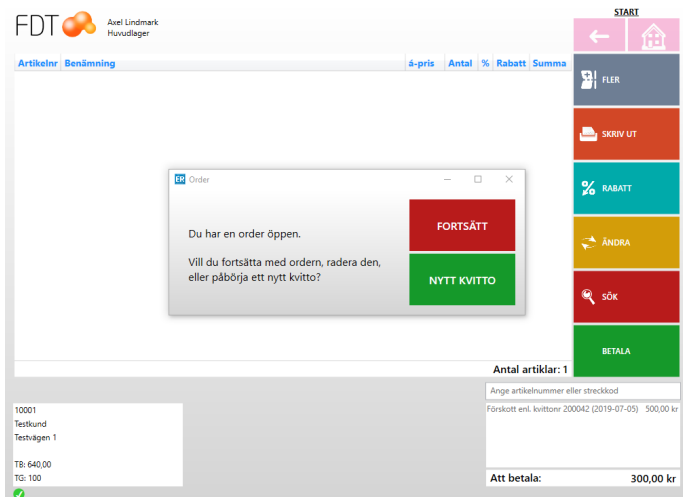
FDT

Axel Lindmark
Huvudlager

START

| Artikelnr | Benämning | á-pris | Antal | % | Rabatt | Summa |
|---|---|---|---|---|---|---|

FLER

SKRIV UT

RABATT

ÄNDRA

SÖK

BETALA

EP Order

Du har en order öppen.

Vill du fortsätta med ordern, radera den, eller påbörja ett nytt kvitto?

FORTSÄTT

NYTT KVITTO

Antal artiklar: 1

Ange artikelnummer eller streckkod

Förskott enl. kvittonr 200042 (2019-07-05) 500,00 kr

10001
Testkund
Testvägen 1

TB: 640,00
TG: 100

Att betala: 300,00 kr